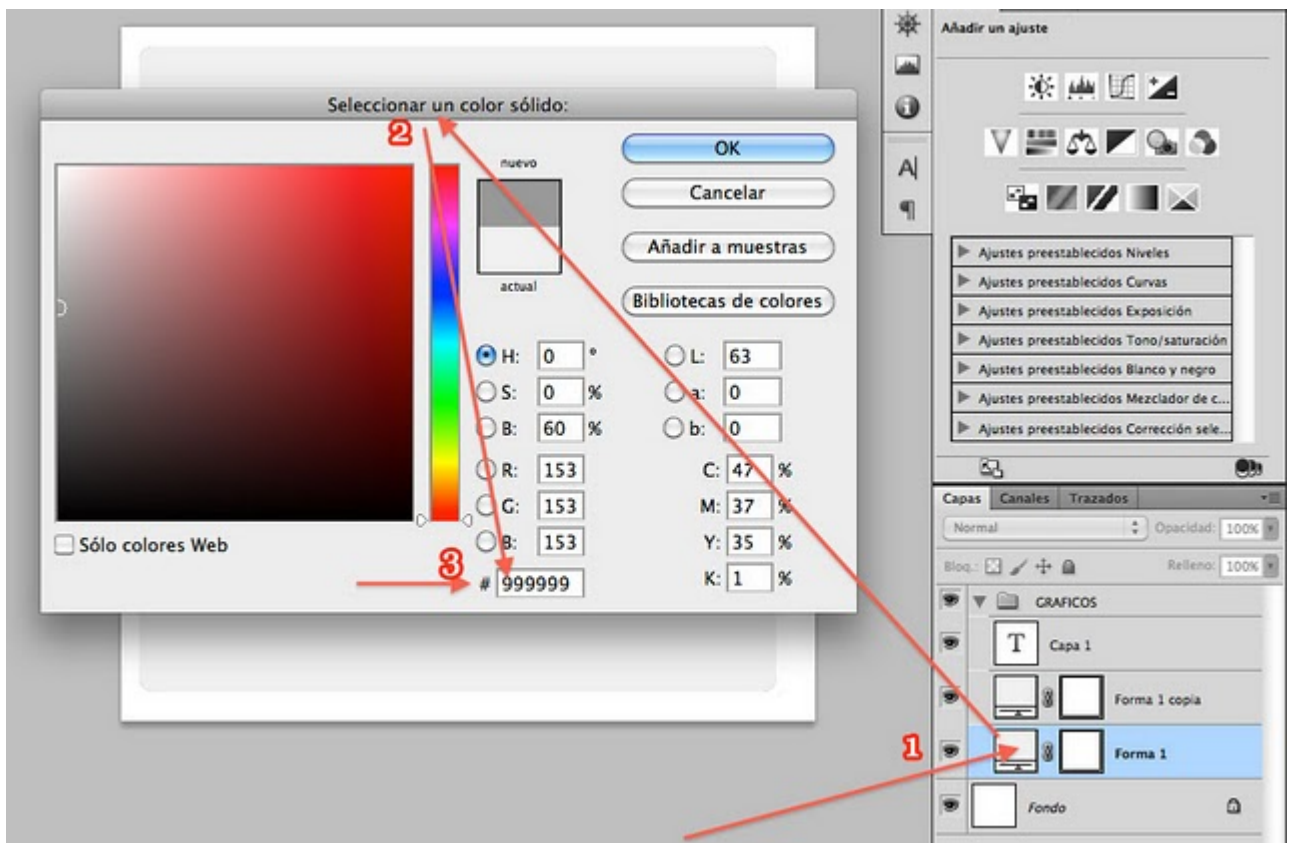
Seleccionar un color sólido:

2

nuevo

actual

OK

Cancelar

Añadir a muestras

Bibliotecas de colores

H: 0 °
S: 0 %
B: 60 %
R: 153
G: 153
B: 153

L: 63
a: 0
b: 0
C: 47 %
M: 37 %
Y: 35 %
K: 1 %

Sólo colores Web

3

# 999999

Añadir un ajuste

Ajustes preestablecidos Niveles
Ajustes preestablecidos Curvas
Ajustes preestablecidos Exposición
Ajustes preestablecidos Tono/saturación
Ajustes preestablecidos Blanco y negro
Ajustes preestablecidos Mezclador de c...
Ajustes preestablecidos Corrección sele...

Capas Canales Trazados

Normal Opacidad: 100%

Bloq.: Relleno: 100%

GRAFICOS

Capa 1

Forma 1 copia

1

Forma 1

Fondo